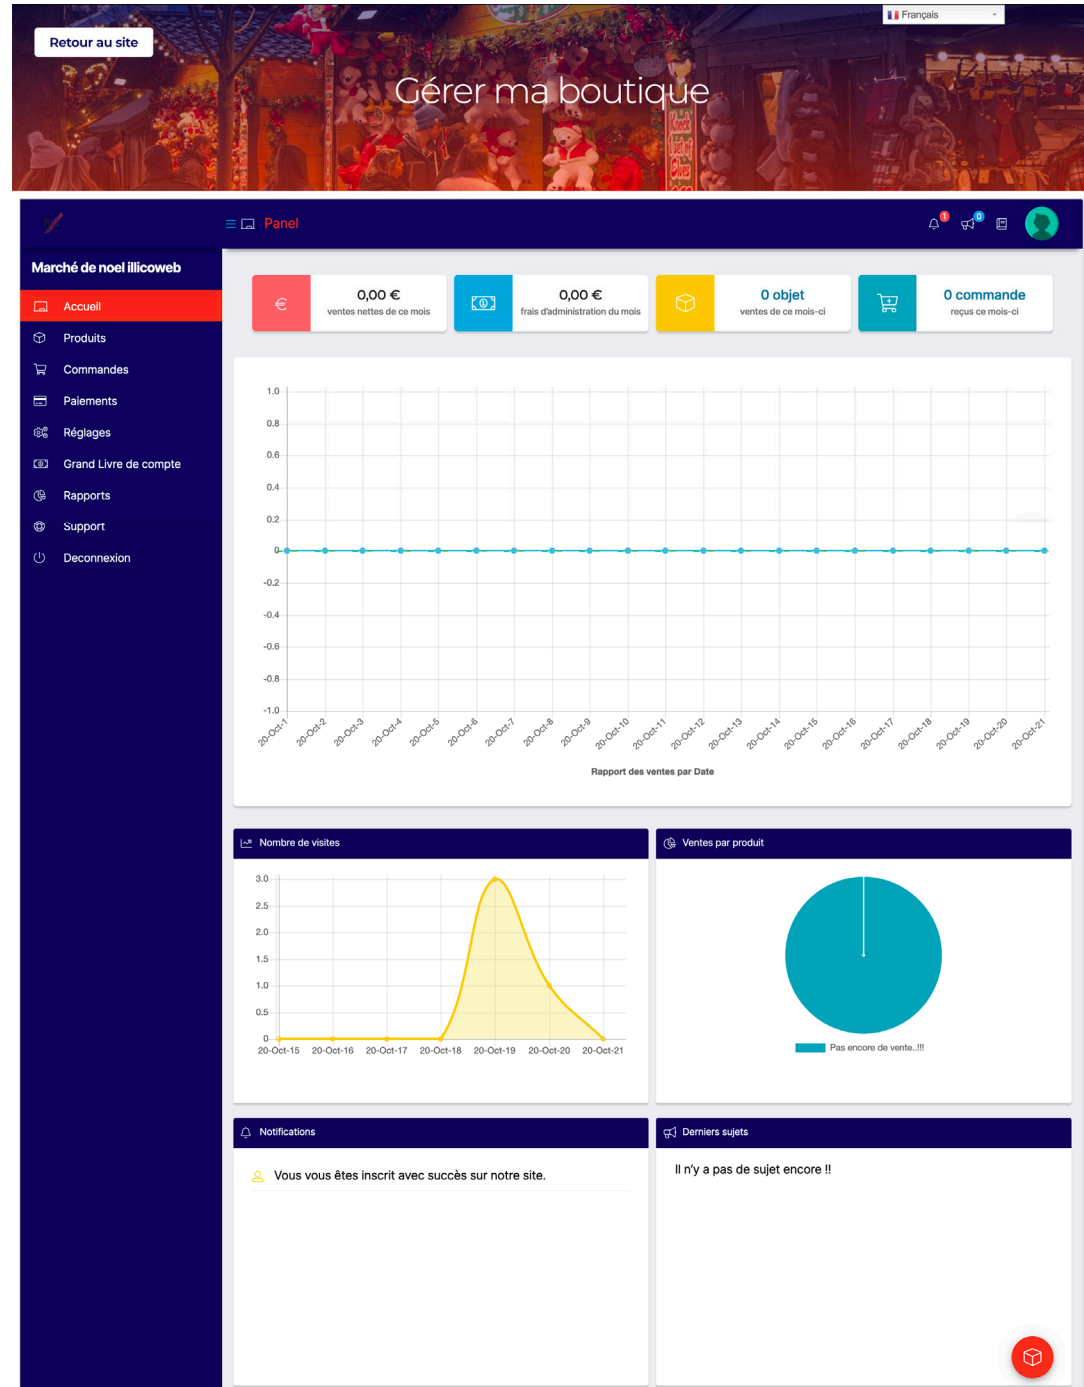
Français

Retour au site

Gérer ma boutique

Panel

1 0

Marché de noel illicoweb

Accueil
Produits
Commandes
Paiements
Réglages
Grand Livre de compte
Rapports
Support
Deconnexion

€ 0,00 €
ventes nettes de ce mois

0,00 €
frais d'administration du mois

0 objet
ventes de ce mois-ci

0 commande
reçus ce mois-ci

1.0
0.8
0.6
0.4
0.2
0
-0.2
-0.4
-0.6
-0.8
-1.0

20-Oct-1 20-Oct-2 20-Oct-3 20-Oct-4 20-Oct-5 20-Oct-6 20-Oct-7 20-Oct-8 20-Oct-9 20-Oct-10 20-Oct-11 20-Oct-12 20-Oct-13 20-Oct-14 20-Oct-15 20-Oct-16 20-Oct-17 20-Oct-18 20-Oct-19 20-Oct-20 20-Oct-21

Rapport des ventes par Date

Nombre de visites

3.0
2.5
2.0
1.5
1.0
0.5
0

20-Oct-15 20-Oct-16 20-Oct-17 20-Oct-18 20-Oct-19 20-Oct-20 20-Oct-21

Ventes par produit

Pas encore de vente..!!!

Notifications

Vous vous êtes inscrit avec succès sur notre site.

Derniers sujets

Il n'y a pas de sujet encore !!